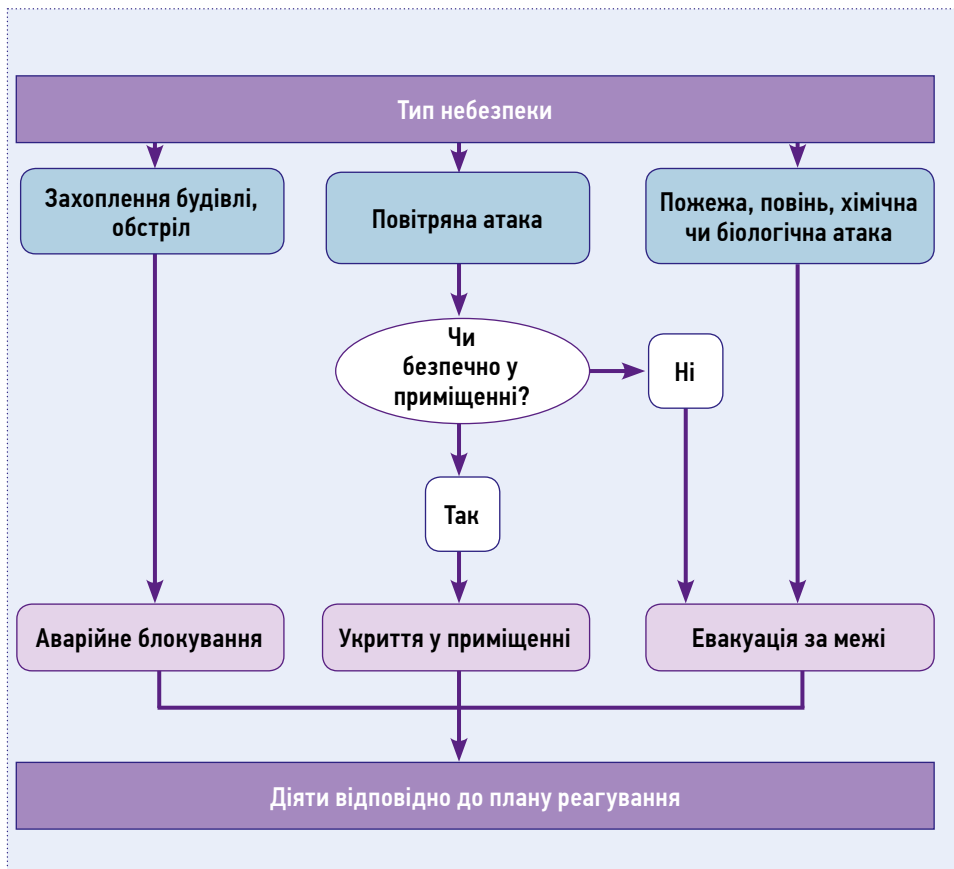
Тип небезпеки

Захоплення будівлі, обстріл

Повітряна атака

Пожежа, повінь, хімічна чи біологічна атака

Чи безпечно у приміщенні?

Ні

Так

Аварійне блокування

Укриття у приміщенні

Евакуація за межі

Діяти відповідно до плану реагування